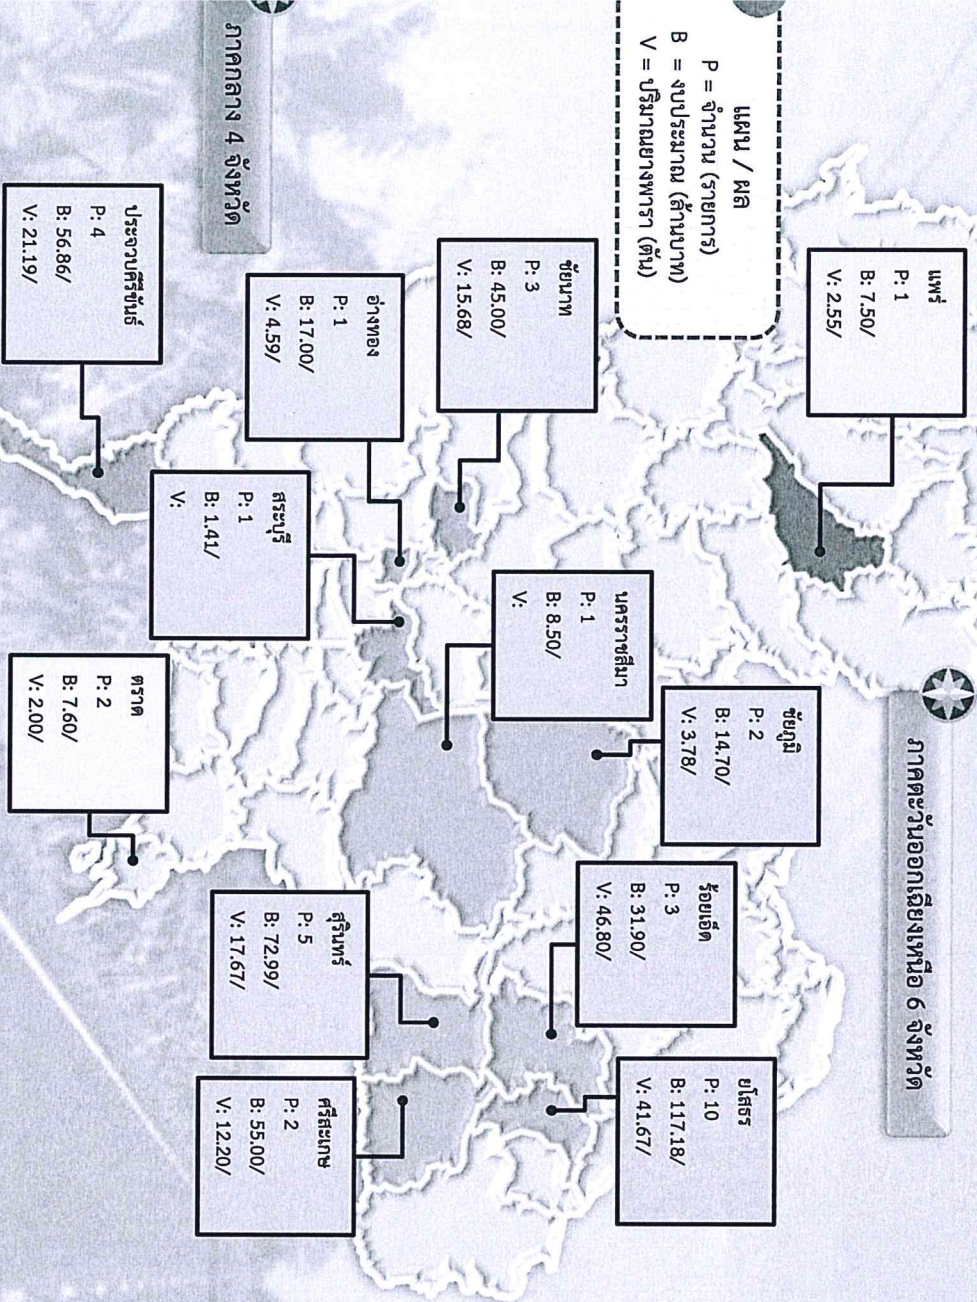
แผน / ผล
P = จำนวน (รายการ)
B = งบประมาณ (ล้านบาท)
V = ปริมาณยางพารา (ตัน)

ภาคกลาง 4 จังหวัด

ภาคตะวันออกเฉียงเหนือ 6 จังหวัด

แพร่
P: 1
B: 7.50/
V: 2.55/

ชัยนาท
P: 3
B: 45.00/
V: 15.68/

อ่างทอง
P: 1
B: 17.00/
V: 4.59/

ประจวบคีรีขันธ์
P: 4
B: 56.86/
V: 21.19/

สระบุรี
P: 1
B: 1.41/
V:

นครราชสีมา
P: 1
B: 8.50/
V:

ชัยภูมิ
P: 2
B: 14.70/
V: 3.78/

ตราด
P: 2
B: 7.60/
V: 2.00/

ร้อยเอ็ด
P: 3
B: 31.90/
V: 46.80/

สุรินทร์
P: 5
B: 72.99/
V: 17.67/

ยโสธร
P: 10
B: 117.18/
V: 41.67/

ศรีสะเกษ
P: 2
B: 55.00/
V: 12.20/